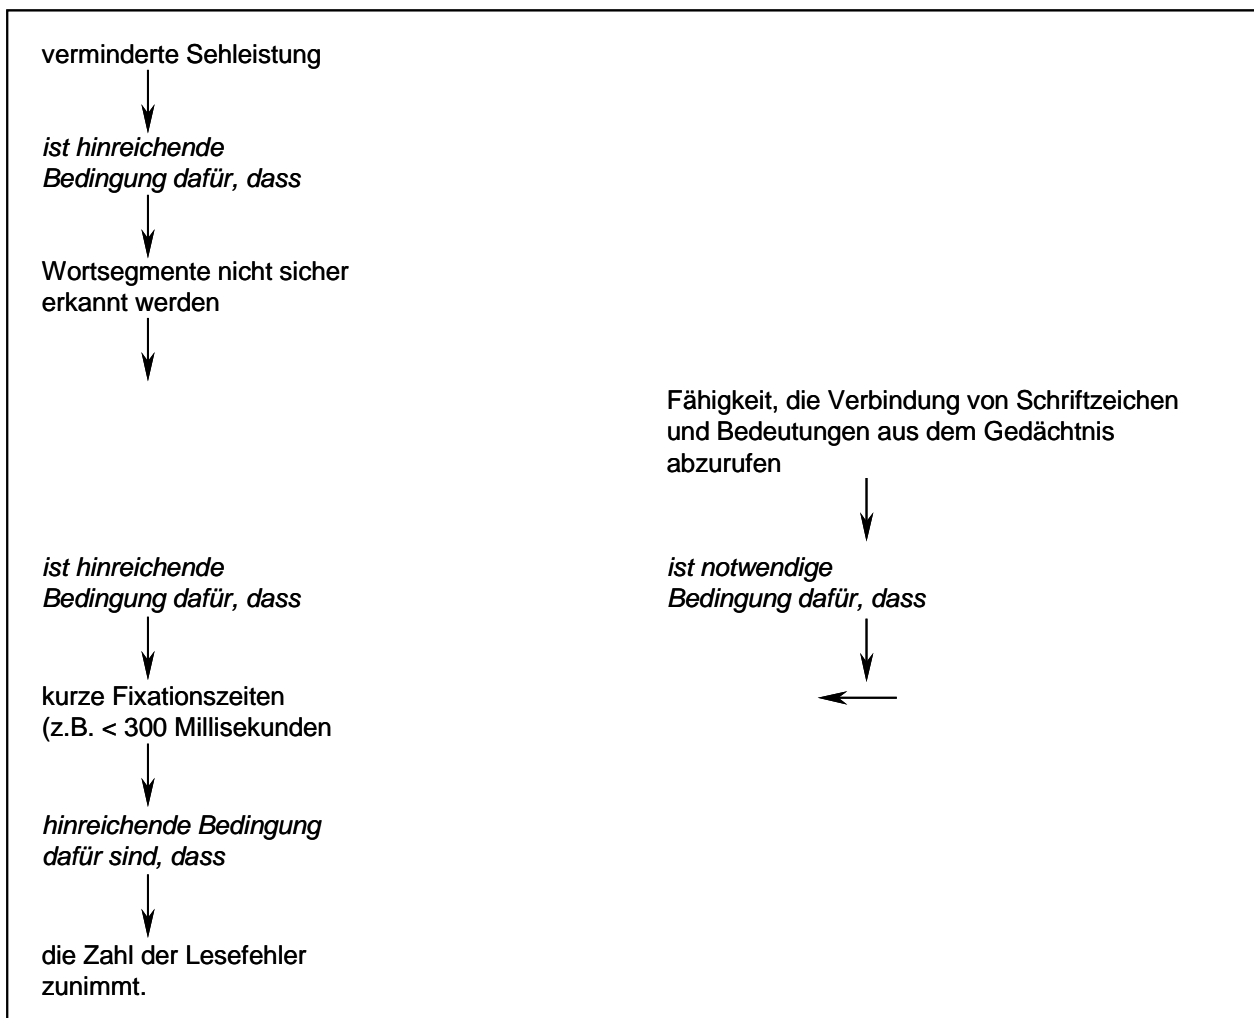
verminderte Sehleistung

*ist hinreichende Bedingung dafür, dass*

Wortsegmente nicht sicher erkannt werden

*ist hinreichende Bedingung dafür, dass*

kurze Fixationszeiten (z.B. < 300 Millisekunden

*hinreichende Bedingung dafür sind, dass*

die Zahl der Lesefehler zunimmt.

Fähigkeit, die Verbindung von Schriftzeichen und Bedeutungen aus dem Gedächtnis abzurufen

*ist notwendige Bedingung dafür, dass*